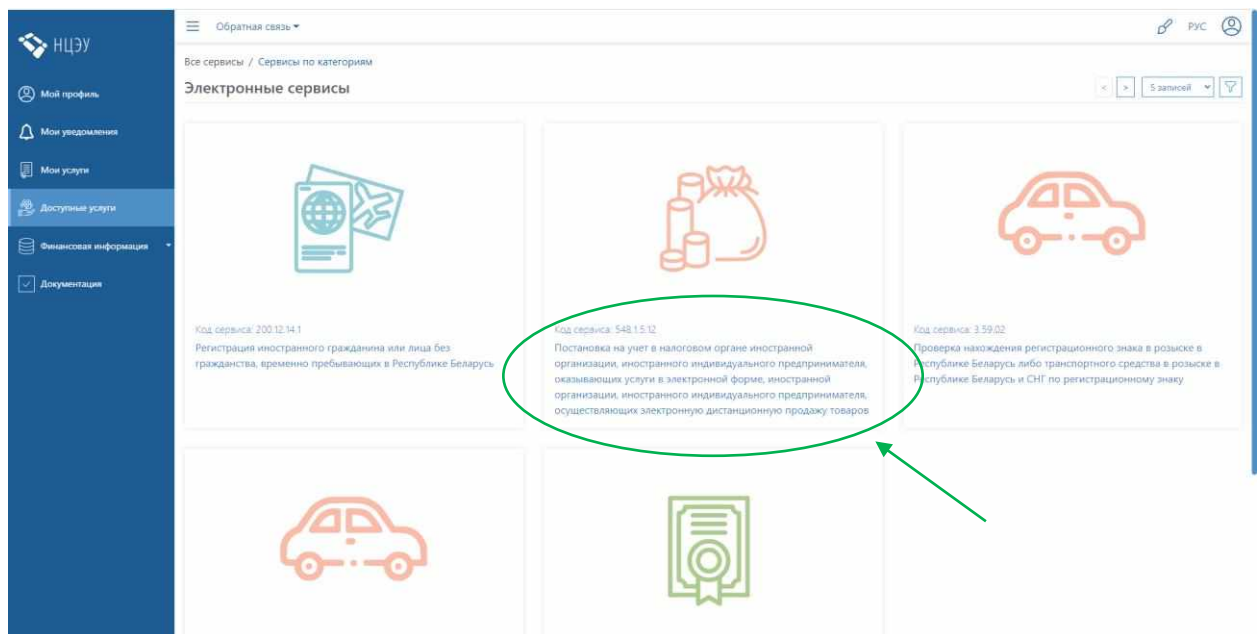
НЦЭУ

Мой профиль

Мои уведомления

Мои услуги

Доступные услуги

Финансовая информация

Документация

Обратная связь

РУС

Все сервисы / Сервисы по категориям

Электронные сервисы

5 записей

Код сервиса: 200.12.14.1
Регистрация иностранного гражданина или лица без гражданства, временно пребывающих в Республике Беларусь

Код сервиса: 548.1.5.12
Постановка на учет в налоговом органе иностранной организации, иностранного индивидуального предпринимателя, оказывающих услуги в электронной форме, иностранной организации, иностранного индивидуального предпринимателя, осуществляющих электронную дистанционную продажу товаров

Код сервиса: 3.59.02
Проверка нахождения регистрационного знака в розыске в Республике Беларусь либо транспортного средства в розыске в Республике Беларусь и СНГ по регистрационному знаку